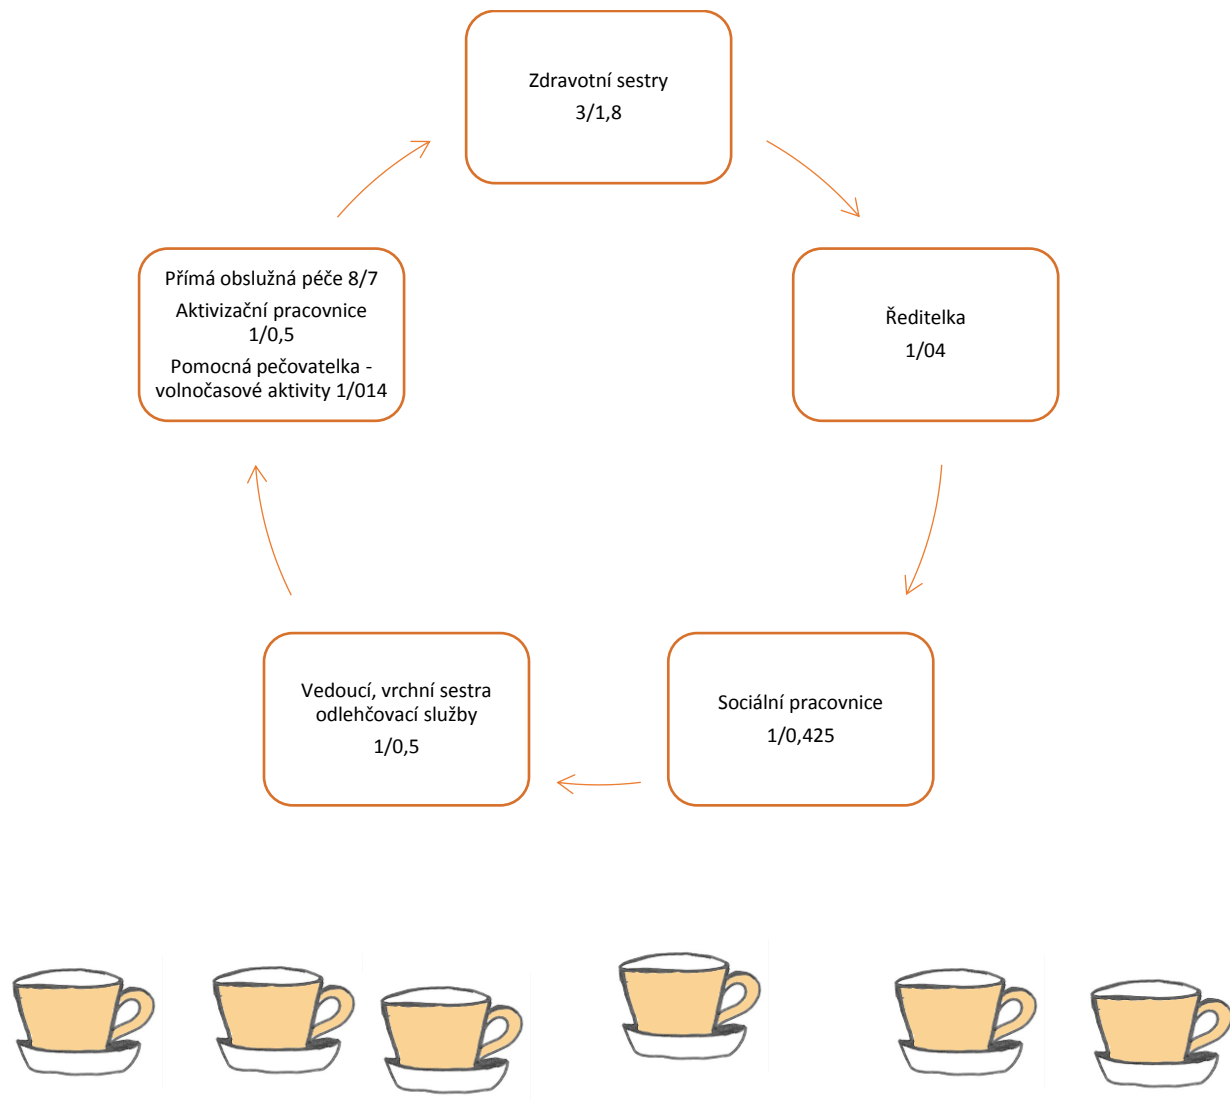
Zdravotní sestry
3/1,8

Ředitelka
1/04

Sociální pracovnice
1/0,425

Vedoucí, vrchní sestra odlehčovací služby
1/0,5

Přímá obslužná péče 8/7
Aktivizační pracovnice 1/0,5
Pomocná pečovatelka - volnočasové aktivity 1/014